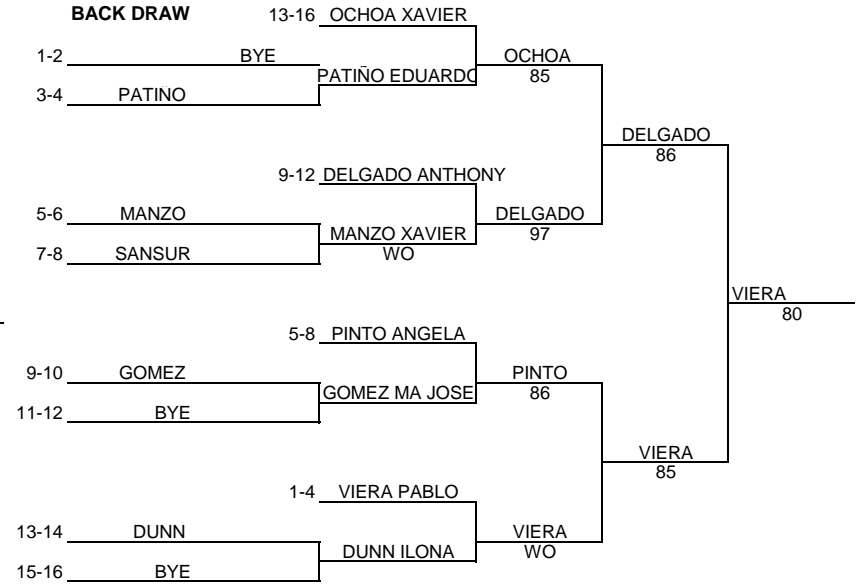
BACK DRAW

13-16 OCHOA XAVIER

1-2 BYE

PATIÑO EDUARDO

3-4 PATINO

OCHOA
85

DELGADO
86

9-12 DELGADO ANTHONY

5-6 MANZO

MANZO XAVIER
WO

7-8 SANSUR

DELGADO
97

VIERA
80

5-8 PINTO ANGELA

9-10 GOMEZ

GOMEZ MA JOSE

11-12 BYE

PINTO
86

VIERA
85

1-4 VIERA PABLO

13-14 DUNN

DUNN ILONA

15-16 BYE

VIERA
WO